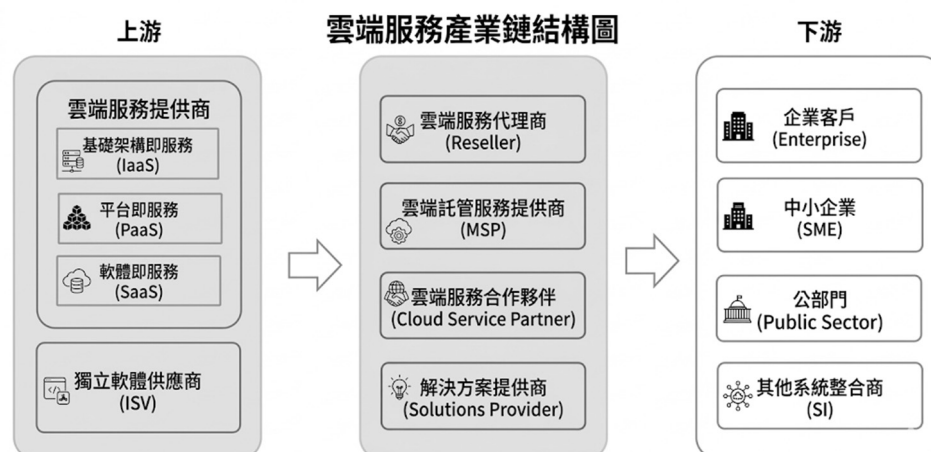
雲端服務產業鏈結構圖

上游

雲端服務提供商

基礎架構即服務
(IaaS)

平台即服務
(PaaS)

軟體即服務
(SaaS)

獨立軟體供應商
(ISV)

雲端服務代理商
(Reseller)

雲端託管服務提供商
(MSP)

雲端服務合作夥伴
(Cloud Service Partner)

解決方案提供商
(Solutions Provider)

下游

企業客戶
(Enterprise)

中小企業
(SME)

公部門
(Public Sector)

其他系統整合商
(SI)